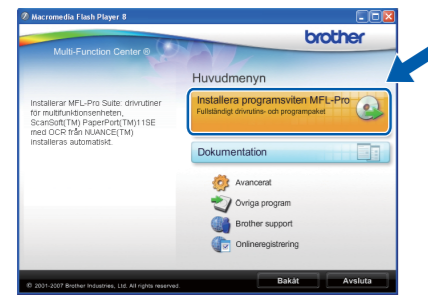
Macromedia Flash Player 8

brother

Multi-Function Center ®

Huvudmenyn

Installerar MFL-Pro Suite: drivrutiner för multifunktionsenheten, ScanSoft(TM) PaperPort(TM)11SE med OCR från NUANCE(TM) installeras automatiskt.

Installera programsviten MFL-Pro
Fullständigt drivrutins- och programpaket

Dokumentation

Avancerat

Övriga program

Brother support

Onlineregistrering

© 2001-2007 Brother Industries, Ltd. All rights reserved.

Bakåt

Avsluta